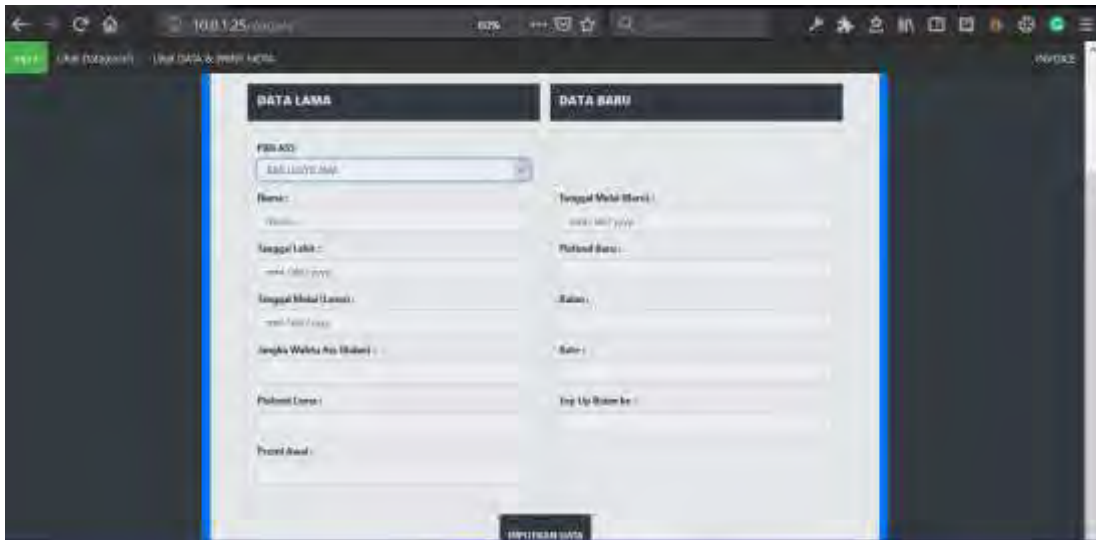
10.0.1.25/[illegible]

80%

INPUT Lihat Datapensiun Lihat DATA & PRINT NOTA

INVOICE

DATA LAMA

DATA BARU

PBN ASS

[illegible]

Nama :

Nama

Tanggal Mulai Baru :

mm/dd/yyyy

Tanggal Lahir :

mm/dd/yyyy

Plafond Baru :

Tanggal Mulai Lama :

mm/dd/yyyy

Jangka Waktu Ass (Bulan) :

Bulan :

Rate :

Plafond Lama :

Top Up Bulan ke :

Premi Awal :

INPUTKAN DATA